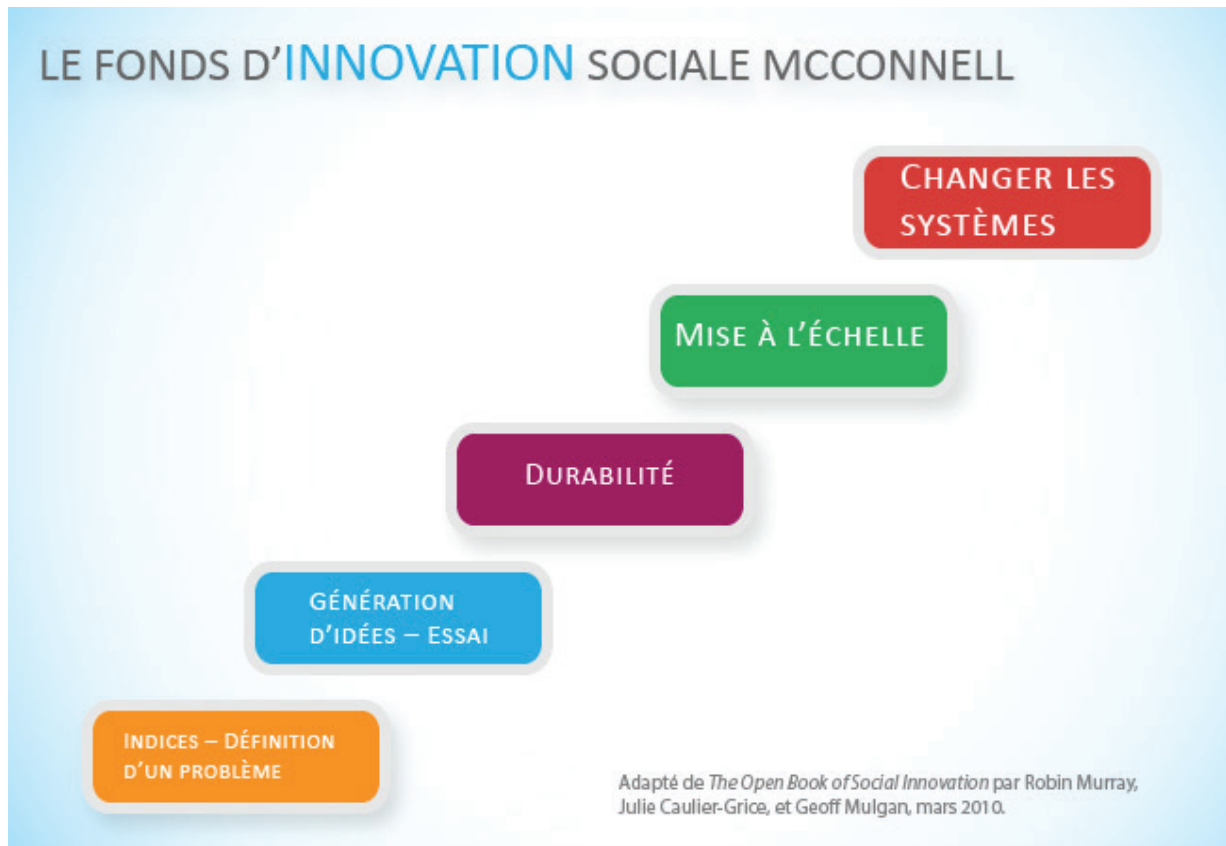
LE FONDS D'INNOVATION SOCIALE MCCONNELL

Changer les systèmes

Mise à l'échelle

Durabilité

Génération d'idées – Essai

Indices – Définition d'un problème

Adapté de *The Open Book of Social Innovation* par Robin Murray, Julie Caulier-Grice, et Geoff Mulgan, mars 2010.